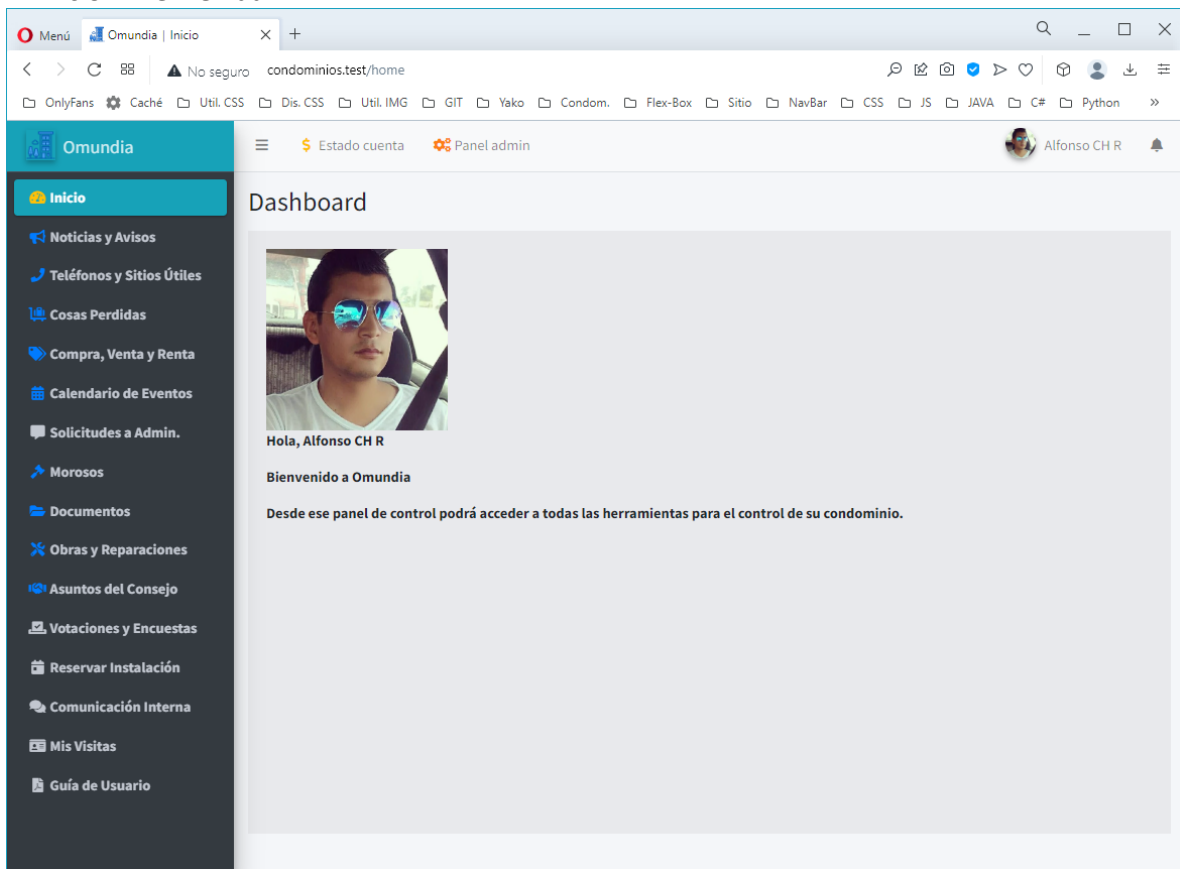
Menú Omundia | Inicio × +

No seguro condominios.test/home

OnlyFans Caché Util. CSS Dis. CSS Util. IMG GIT Yako Condom. Flex-Box Sitio NavBar CSS JS JAVA C# Python »

Omundia

Estado cuenta Panel admin Alfonso CH R

Inicio
Noticias y Avisos
Teléfonos y Sitios Útiles
Cosas Perdidas
Compra, Venta y Renta
Calendario de Eventos
Solicitudes a Admin.
Morosos
Documentos
Obras y Reparaciones
Asuntos del Consejo
Votaciones y Encuestas
Reservar Instalación
Comunicación Interna
Mis Visitas
Guía de Usuario

Dashboard

Hola, Alfonso CH R

Bienvenido a Omundia

Desde ese panel de control podrá acceder a todas las herramientas para el control de su condominio.